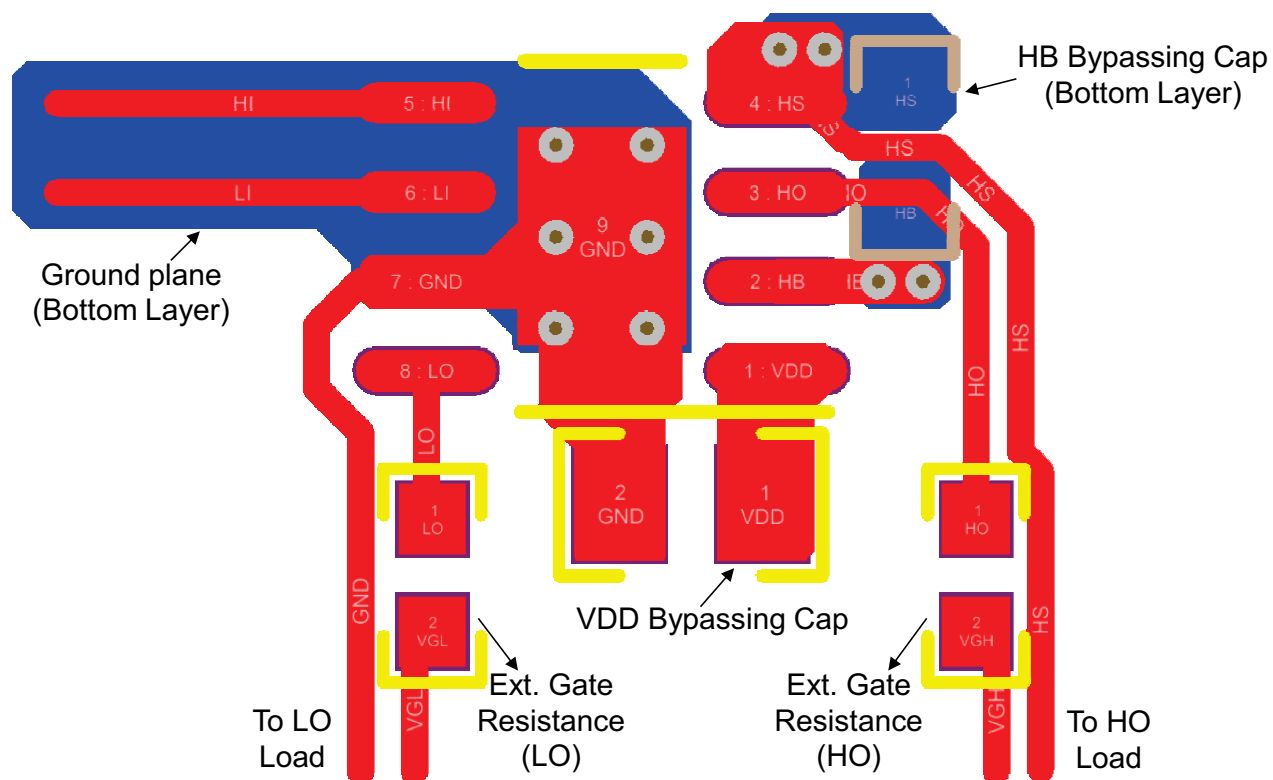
HB Bypassing Cap (Bottom Layer)

HI

5 : HI

4 : HS

1 HS

HS

HS

LI

6 : LI

9 GND

3 : HO

HB

Ground plane (Bottom Layer)

7 : GND

2 : HB

8 : LO

1 : VDD

HO

HS

LO

2 GND

1 VDD

1 LO

1 HO

GND

2 VGL

VDD Bypassing Cap

2 VGH

HS

To LO Load

VGL

Ext. Gate Resistance (LO)

Ext. Gate Resistance (HO)

VGH

To HO Load